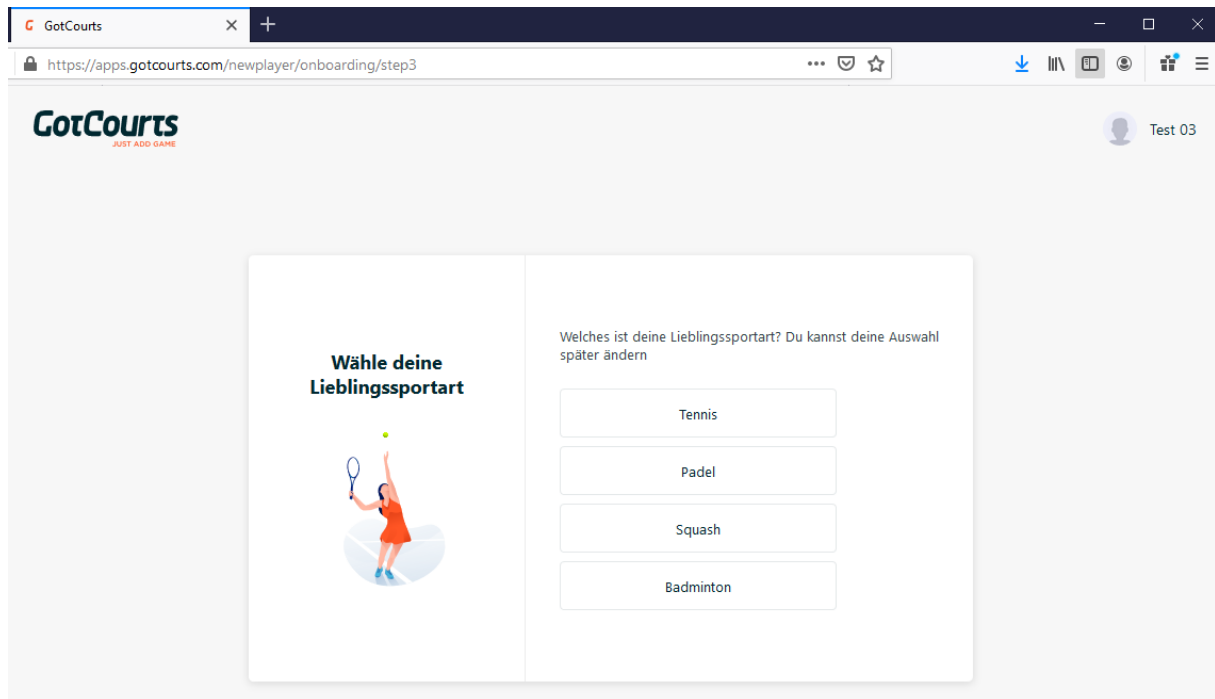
GotCourts

https://apps.gotcourts.com/newplayer/onboarding/step3

GotCourts
JUST ADD GAME

Test 03

Wähle deine Lieblingssportart

Welches ist deine Lieblingssportart? Du kannst deine Auswahl später ändern

Tennis

Padel

Squash

Badminton